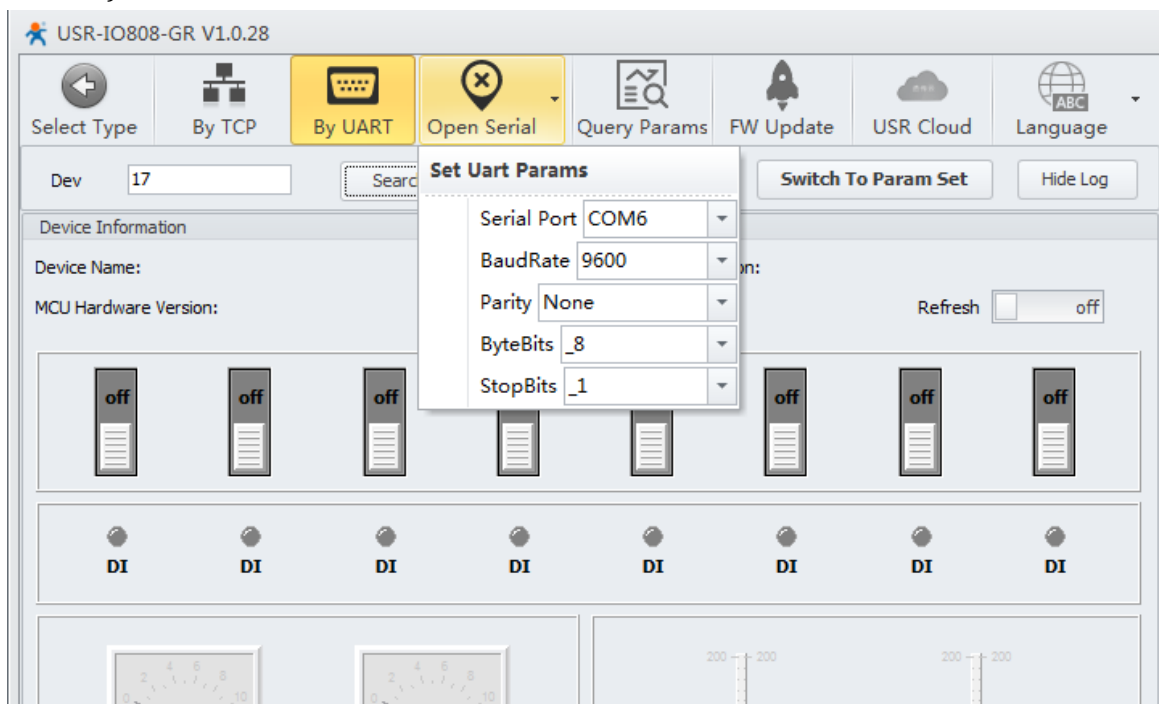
USR-IO808-GR V1.0.28

Select Type
By TCP
By UART
Open Serial
Query Params
FW Update
USR Cloud
ABC
Language

Dev 17
Searc
Switch To Param Set
Hide Log

Set Uart Params
Serial Port COM6
BaudRate 9600
Parity None
ByteBits _8
StopBits _1

Device Information
Device Name:
MCU Hardware Version:
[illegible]on:
Refresh off

off
off
off
off
off
off

DI
DI
DI
DI
DI
DI
DI
DI

2 4 6 8 10
0
2 4 6 8 10
0
200 200
200 200